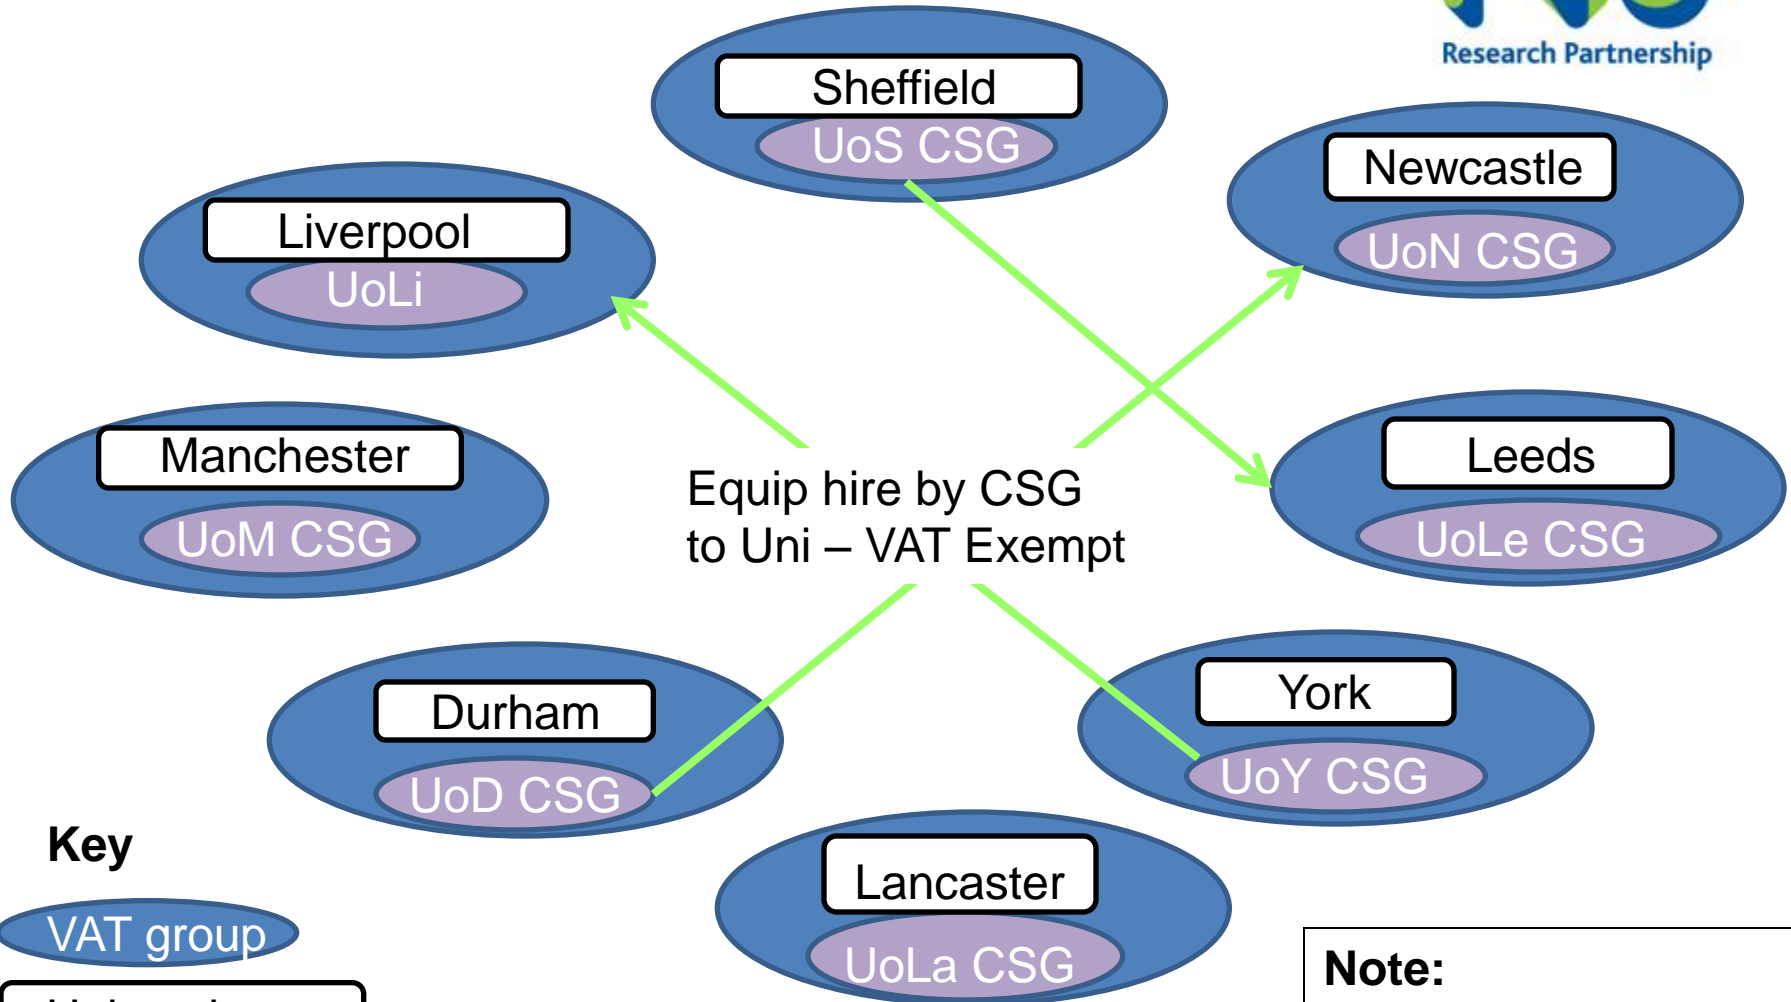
Research Partnership

Sheffield
UoS CSG

Newcastle
UoN CSG

Liverpool
UoLi

Manchester
UoM CSG

Equip hire by CSG to Uni – VAT Exempt

Leeds
UoLe CSG

Durham
UoD CSG

York
UoY CSG

Lancaster
UoLa CSG

Key
VAT group
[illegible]

Note: